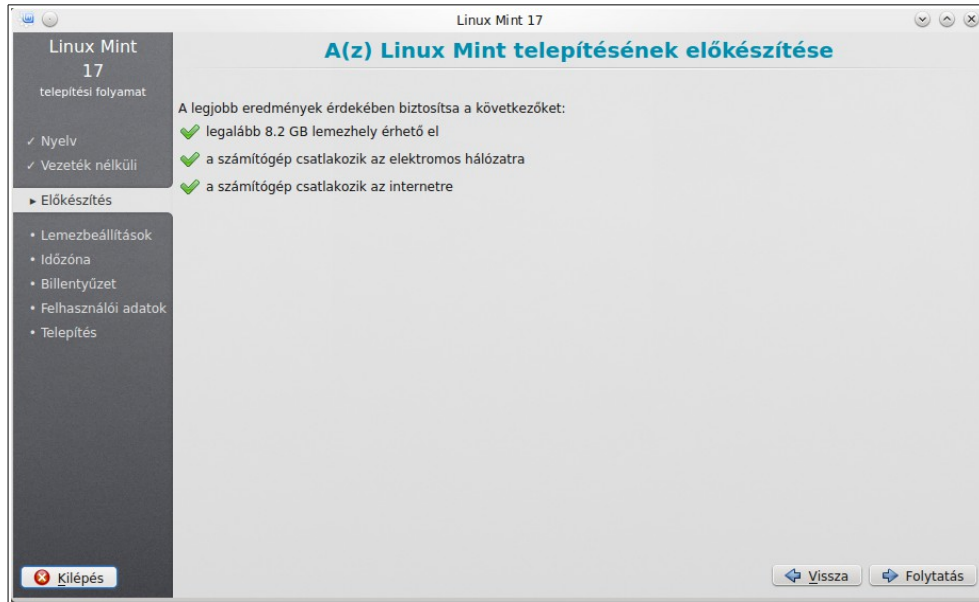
Linux Mint 17

Linux Mint
17
telepítési folyamat

✓ Nyelv
✓ Vezeték nélküli
▸ Előkészítés
• Lemezbeállítások
• Időzóna
• Billentyűzet
• Felhasználói adatok
• Telepítés

A(z) Linux Mint telepítésének előkészítése

A legjobb eredmények érdekében biztosítsa a következőket:
legalább 8.2 GB lemezhely érhető el
a számítógép csatlakozik az elektromos hálózatra
a számítógép csatlakozik az internetre

Kilépés

Vissza

Folytatás